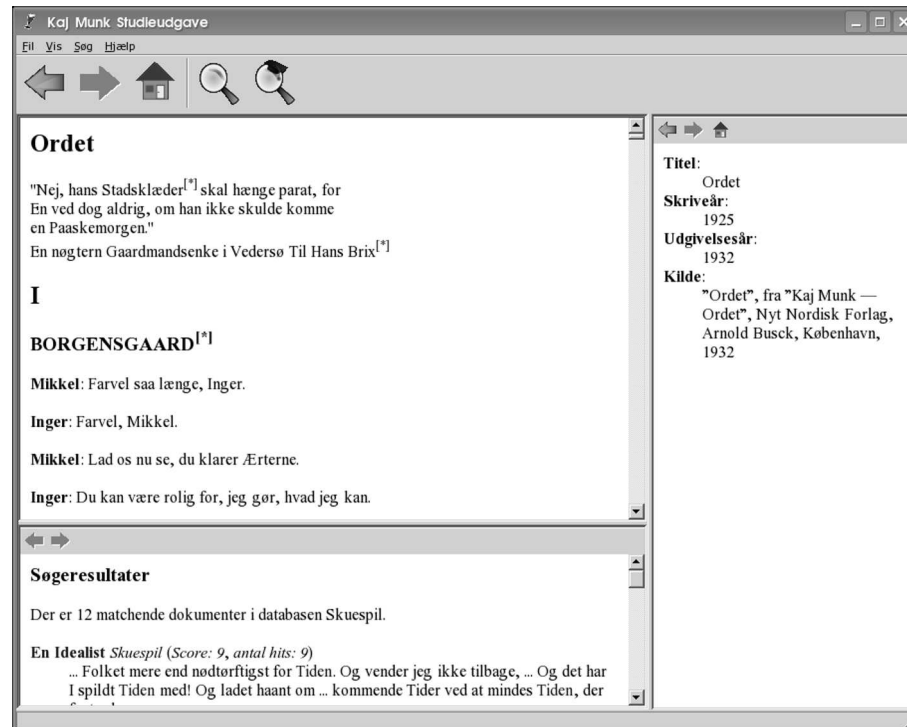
Kaj Munk Studieudgave

Fil Vis Søg Hjælp

Ordet

"Nej, hans Stadsklæder[*] skal hænge parat, for En ved dog aldrig, om han ikke skulde komme en Paaskemorgen."

En nøgtern Gaardmandsenke i Vedersø Til Hans Brix[*]

I

BORGENSGAARD[*]

Mikkel: Farvel saa længe, Inger.

Inger: Farvel, Mikkel.

Mikkel: Lad os nu se, du klarer Ærterne.

Inger: Du kan være rolig for, jeg gør, hvad jeg kan.

Søgeresultater

Der er 12 matchende dokumenter i databasen Skuespil.

En Idealist Skuespil (Score: 9, antal hits: 9)
... Folket mere end nødtørftigst for Tiden. Og vender jeg ikke tilbage, ... Og det har I spildt Tiden med! Og ladet haant om ... kommende Tider ved at mindes Tiden, der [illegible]

Titel:
Ordet
Skriveår:
1925
Udgivelsesår:
1932
Kilde:
"Ordet", fra "Kaj Munk — Ordet", Nyt Nordisk Forlag, Arnold Busck, København, 1932